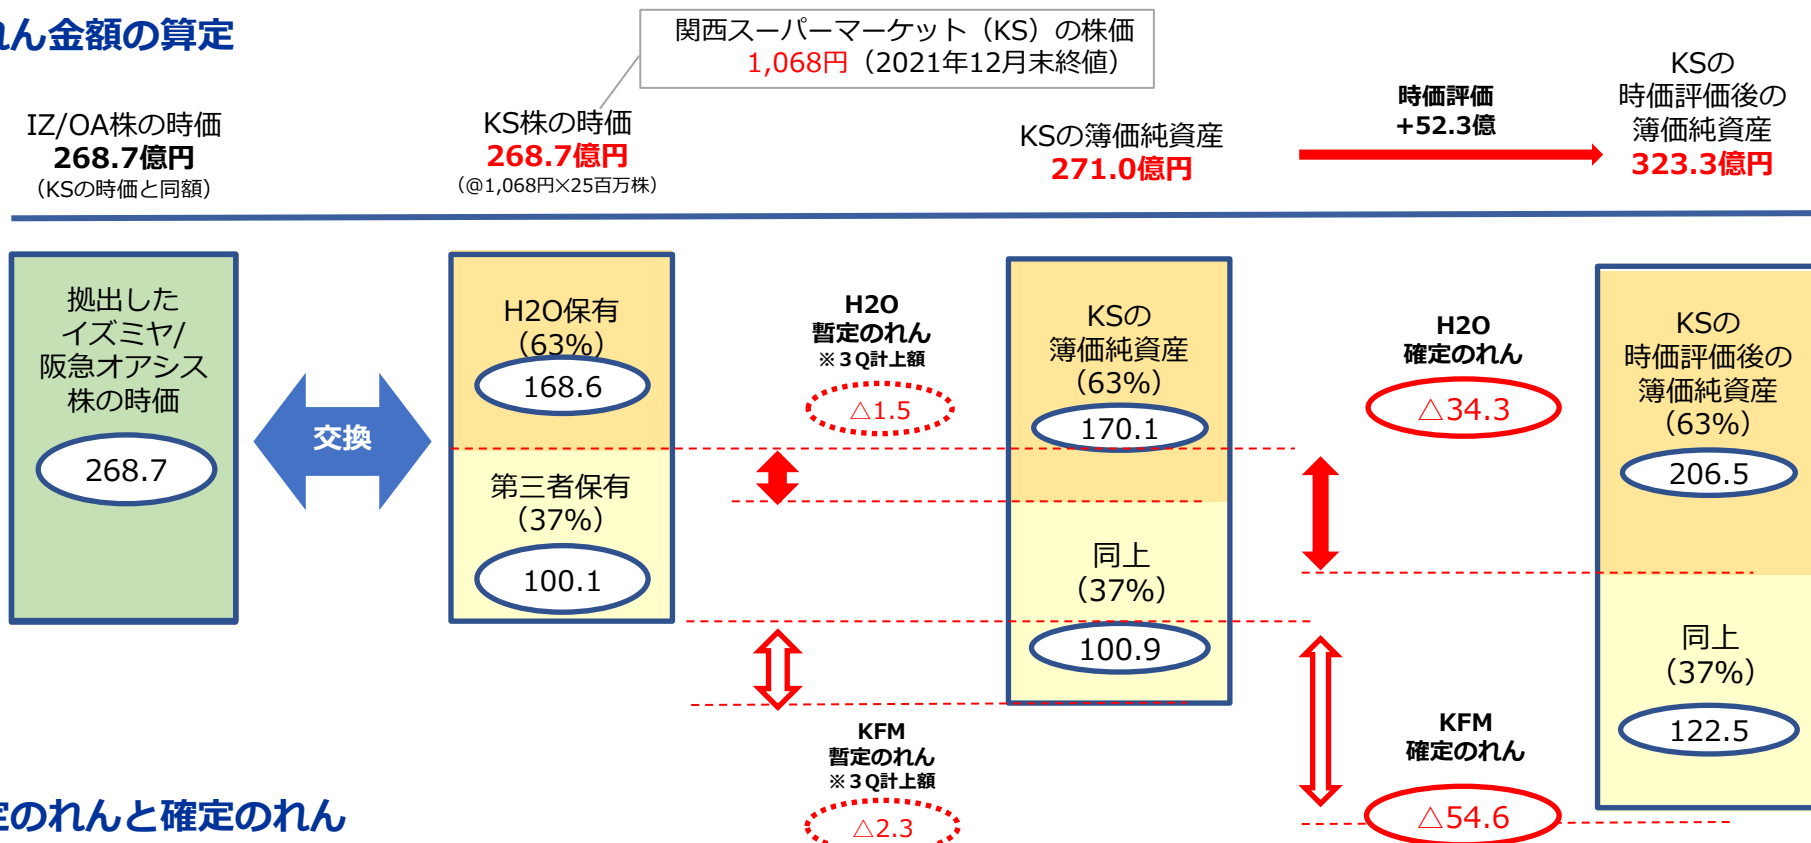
れん金額の算定

関西スーパーマーケット（KS）の株価
1,068円（2021年12月末終値）

IZ/OA株の時価
268.7億円
（KSの時価と同額）

KS株の時価
268.7億円
（@1,068円×25百万株）

KSの簿価純資産
271.0億円

時価評価
+52.3億

KSの
時価評価後の
簿価純資産
323.3億円

拠出した
イズミヤ/
阪急オアシス
株の時価
268.7

交換

H2O保有
（63%）
168.6

第三者保有
（37%）
100.1

H2O
暫定のれん
※3Q計上額
△1.5

KSの
簿価純資産
（63%）
170.1

同上
（37%）
100.9

H2O
確定のれん
△34.3

KSの
時価評価後の
簿価純資産
（63%）
206.5

同上
（37%）
122.5

KFM
暫定のれん
※3Q計上額
△2.3

KFM
確定のれん
△54.6

定のれんと確定のれん